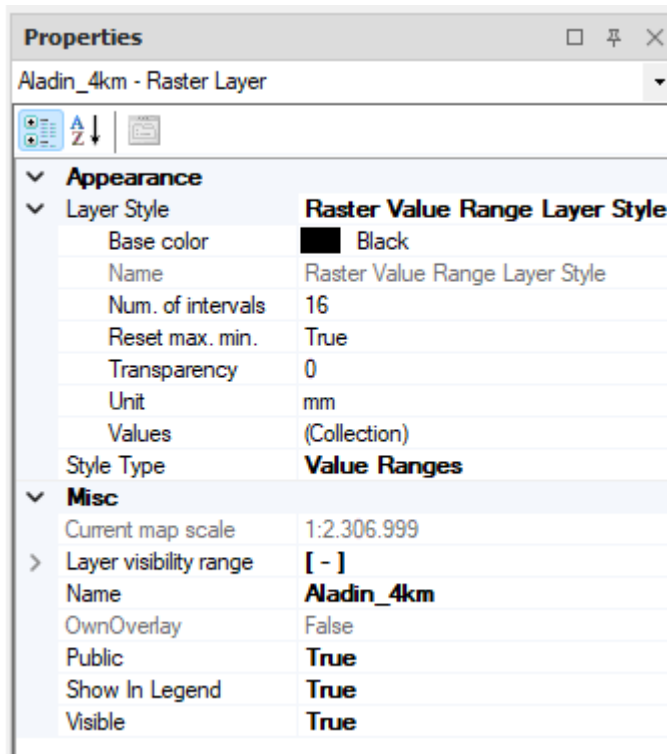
Properties

Aladin_4km - Raster Layer

| | |
|---|---|
| Appearance | |
| Layer Style | Raster Value Range Layer Style |
| Base color | Black |
| Name | Raster Value Range Layer Style |
| Num. of intervals | 16 |
| Reset max. min. | True |
| Transparency | 0 |
| Unit | mm |
| Values | (Collection) |
| Style Type | Value Ranges |
| Misc | |
| Current map scale | 1:2.306.999 |
| Layer visibility range | [ - ] |
| Name | Aladin_4km |
| OwnOverlay | False |
| Public | True |
| Show In Legend | True |
| Visible | True |